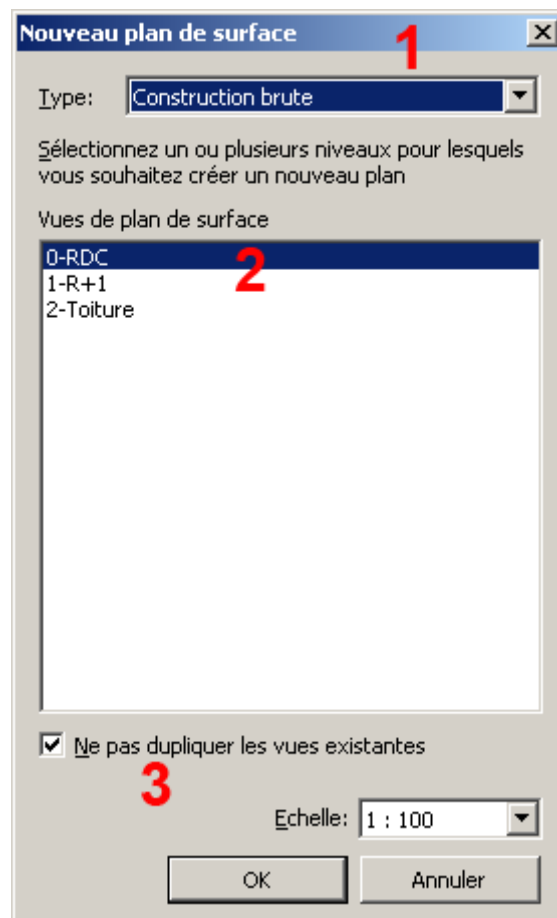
Nouveau plan de surface

1

Type: Construction brute

Sélectionnez un ou plusieurs niveaux pour lesquels vous souhaitez créer un nouveau plan

Vues de plan de surface

0-RDC
2
1-R+1
2-Toiture

Ne pas dupliquer les vues existantes

3

Echelle: 1 : 100

OK

Annuler